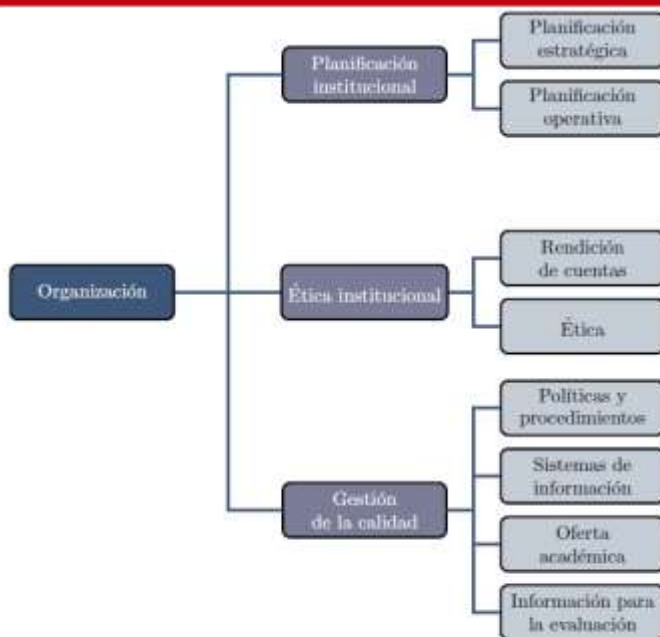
Organización

Planificación institucional

Planificación estratégica

Planificación operativa

Ética institucional

Rendición de cuentas

Ética

Gestión de la calidad

Políticas y procedimientos

Sistemas de información

Oferta académica

Información para la evaluación